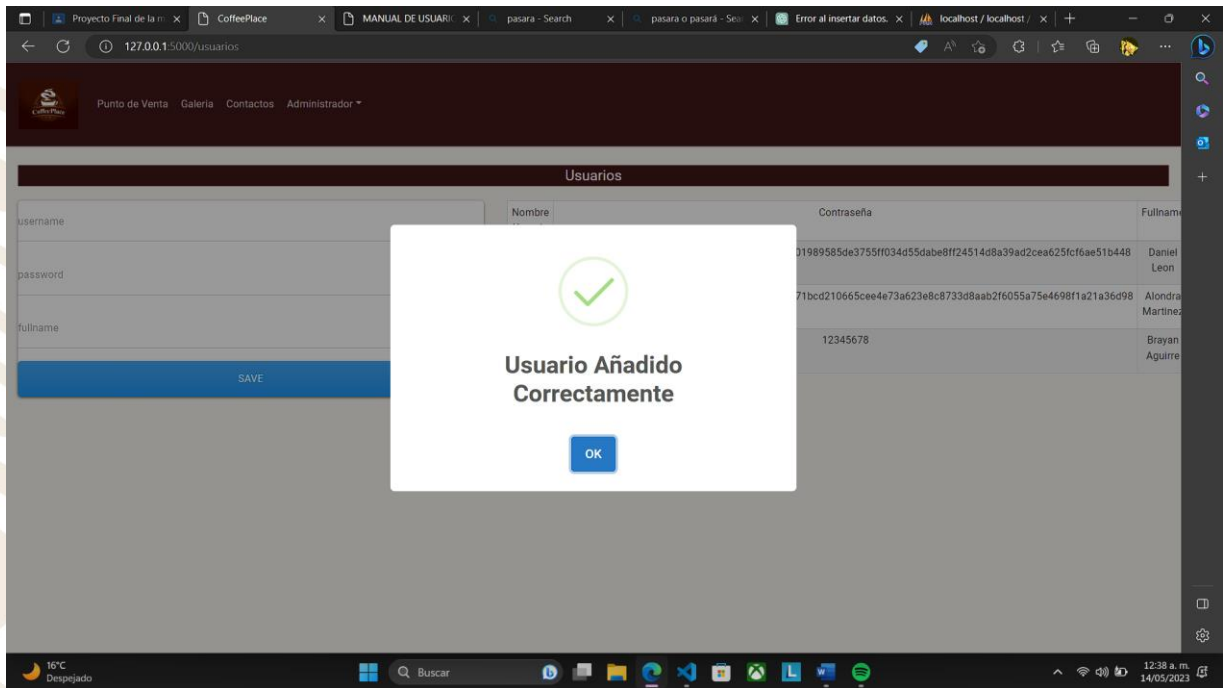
Proyecto Final de la m × CoffeePlace × MANUAL DE USUARIO × pasara - Search × pasara o pasará - Sea × Error al insertar datos. × localhost / localhost / × +

127.0.0.1:5000/usuarios

Coffee Place

Punto de Venta Galeria Contactos Administrador

Usuarios

username

password

fullname

SAVE

| Nombre | Contraseña | Fullname |
|---|---|---|
| | 01989585de3755ff034d55dabe8ff24514d8a39ad2cea625fcf6ae51b448 | Daniel Leon |
| | 71bcd210665cee4e73a623e8c8733d8aab2f6055a75e4698f1a21a36d98 | Alondra Martinez |
| | 12345678 | Brayan Aguirre |

Usuario Añadido Correctamente

OK

16°C
Despejado

Buscar

12:38 a. m.
14/05/2023